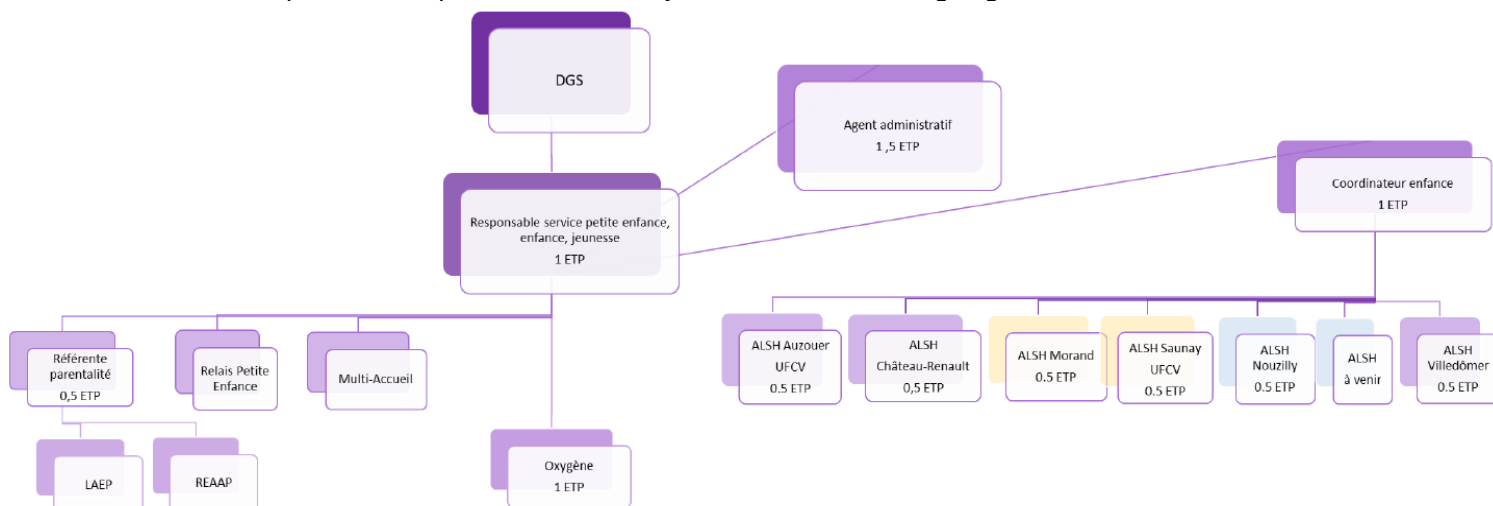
DGS

Agent administratif
1 ,5 ETP

Coordinateur enfance
1 ETP

Responsable service petite enfance, enfance, jeunesse
1 ETP

Référente parentalité
0,5 ETP

Relais Petite Enfance

Multi-Accueil

LAEP

REAAP

Oxygène
1 ETP

ALSH Auzouer UFCV
0.5 ETP

ALSH Château-Renault
0,5 ETP

ALSH Morand
0.5 ETP

ALSH Saunay UFCV
0.5 ETP

ALSH Nouzilly
0.5 ETP

ALSH à venir

ALSH Villedômer
0.5 ETP